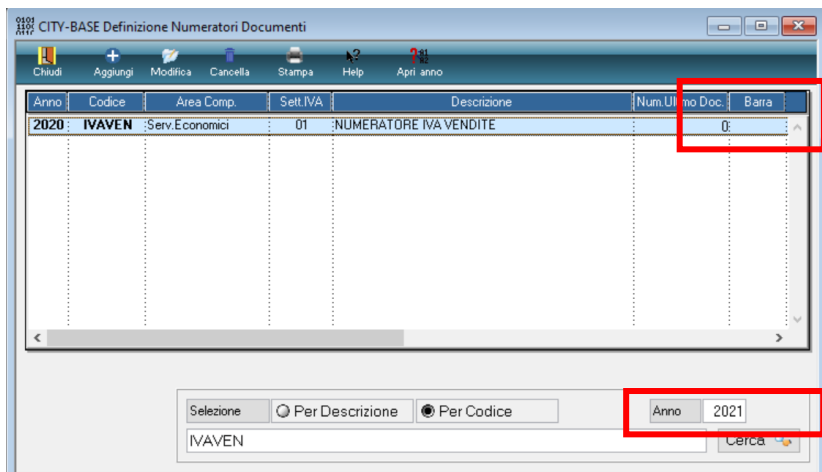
CITY-BASE Definizione Numeratori Documenti

Chiudi
Aggiungi
Modifica
Cancella
Stampa
Help
Apri anno

| Anno | Codice | Area Comp. | Sett.IVA | Descrizione | Num.Ultimo Doc. | Barra |
|---|---|---|---|---|---|---|
| 2020 | IVAVEN | Serv.Economici | 01 | NUMERATORE IVA VENDITE | 0 | |

Selezione
Per Descrizione
Per Codice
Anno
2021
IVAVEN
Cerca